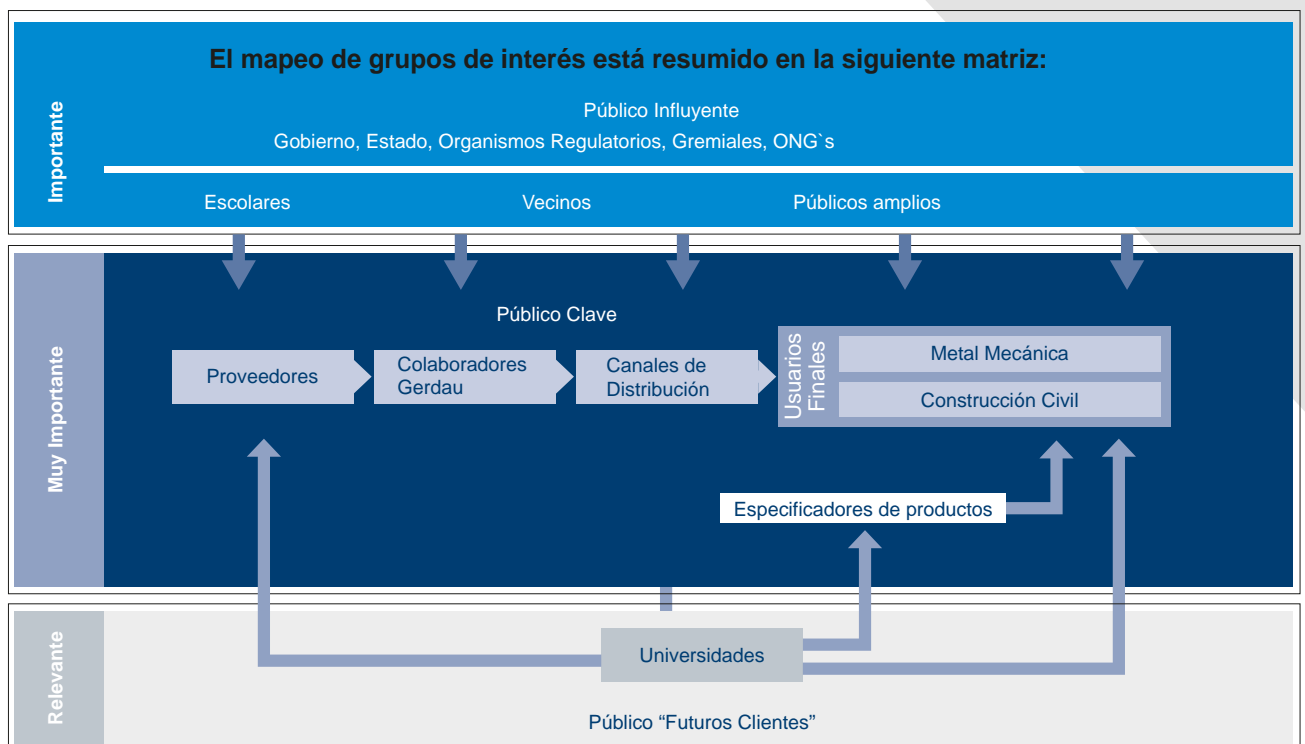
El mapeo de grupos de interés está resumido en la siguiente matriz:

Importante

Público Influyente

Gobierno, Estado, Organismos Regulatorios, Gremiales, ONG`s

Escolares

Vecinos

Públicos amplios

Muy Importante

Público Clave

Proveedores

Colaboradores Gerdau

Canales de Distribución

Usuarios Finales

Metal Mecánica

Construcción Civil

Especificadores de productos

Relevante

Universidades

Público “Futuros Clientes”